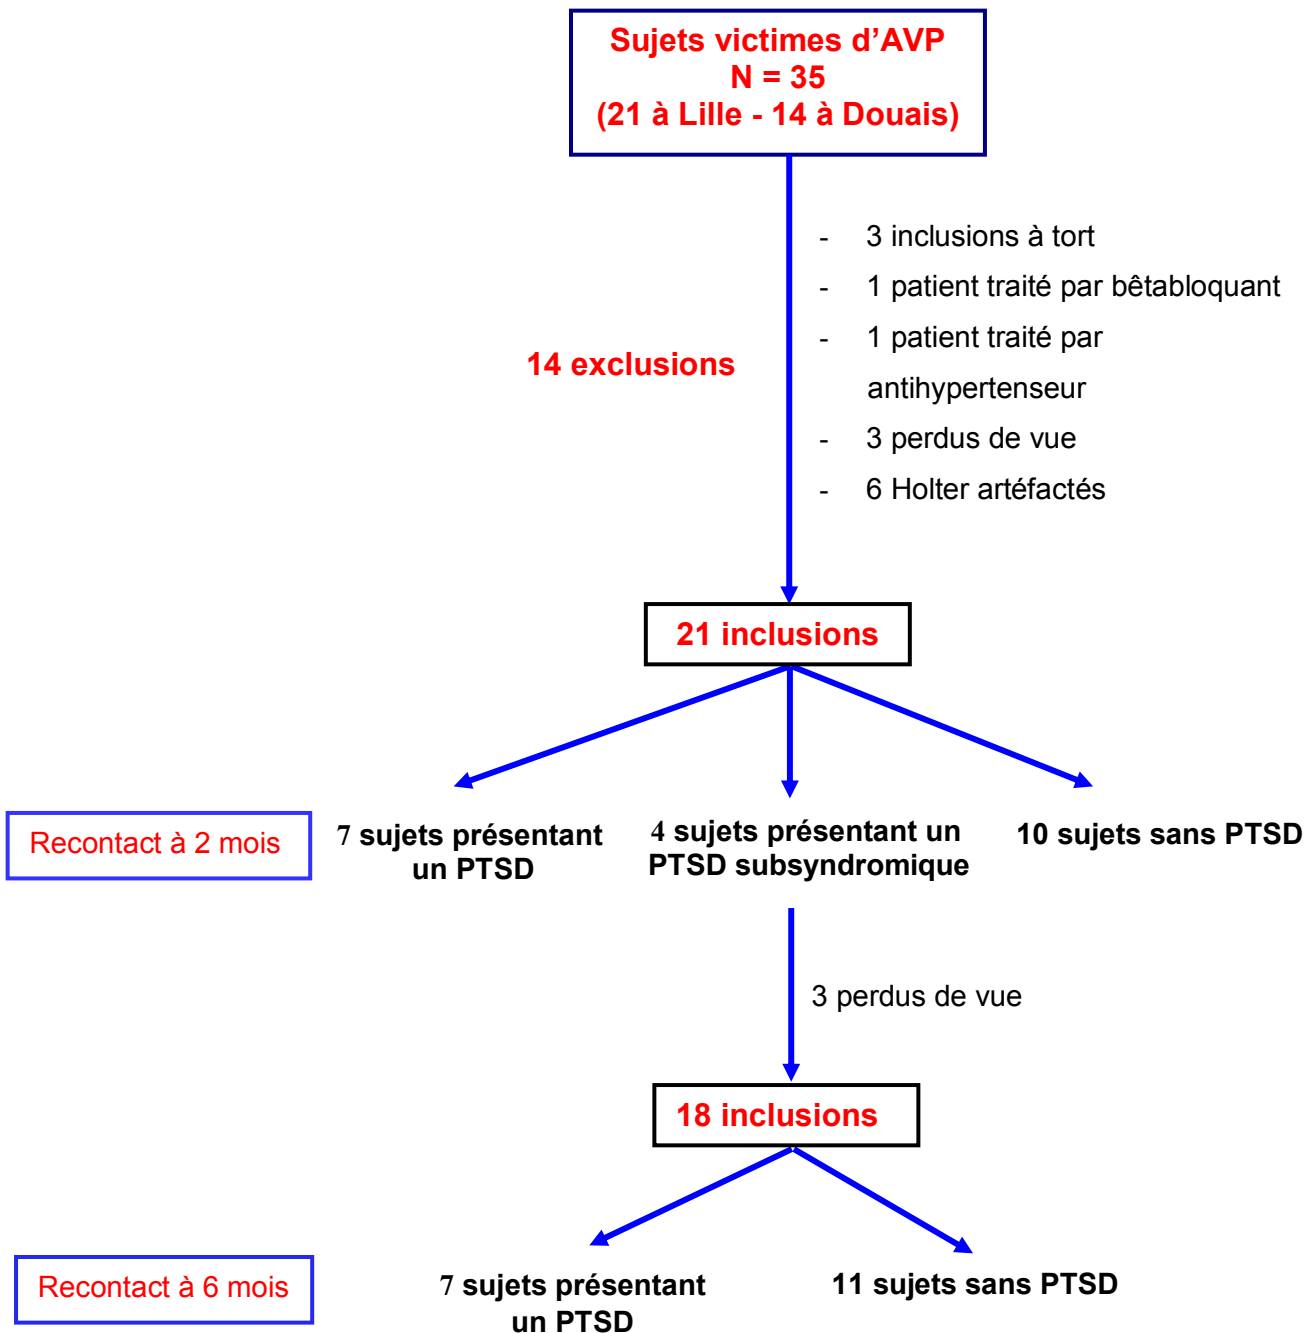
Sujets victimes d'AVP
N = 35
(21 à Lille - 14 à Douais)

14 exclusions

- 3 inclusions à tort
- 1 patient traité par bêtabloquant
- 1 patient traité par antihypertenseur
- 3 perdus de vue
- 6 Holter artéfactés

21 inclusions

Recontact à 2 mois

7 sujets présentant un PTSD

4 sujets présentant un PTSD subsyndromique

10 sujets sans PTSD

3 perdus de vue

18 inclusions

Recontact à 6 mois

7 sujets présentant un PTSD

11 sujets sans PTSD